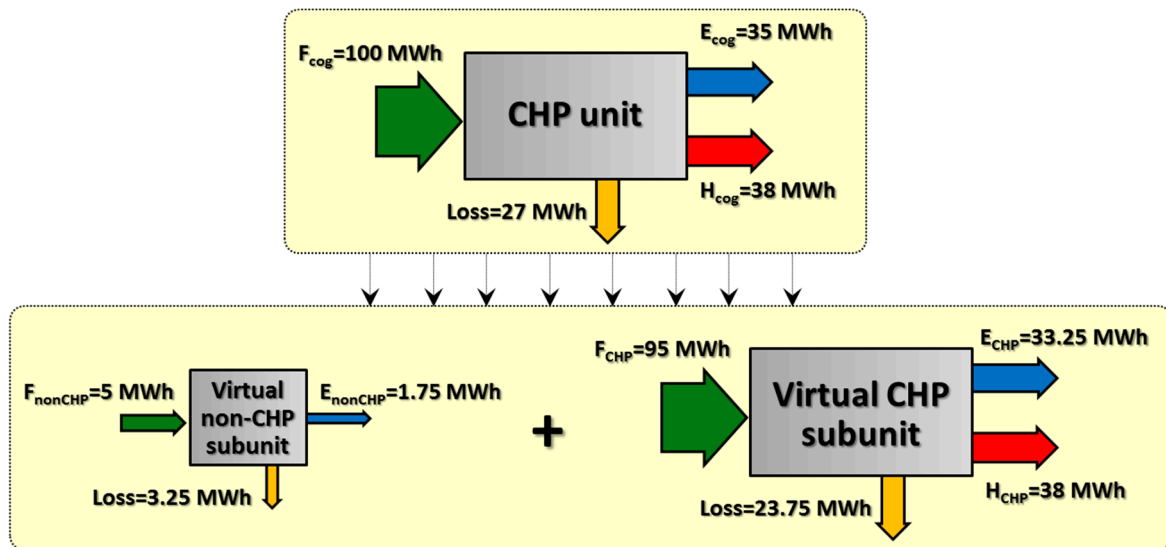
$F_{cog}$=100 MWh

CHP unit

$E_{cog}$=35 MWh

$H_{cog}$=38 MWh

Loss=27 MWh

$F_{nonCHP}$=5 MWh

Virtual non-CHP subunit

$E_{nonCHP}$=1.75 MWh

Loss=3.25 MWh

+

$F_{CHP}$=95 MWh

Virtual CHP subunit

$E_{CHP}$=33.25 MWh

$H_{CHP}$=38 MWh

Loss=23.75 MWh